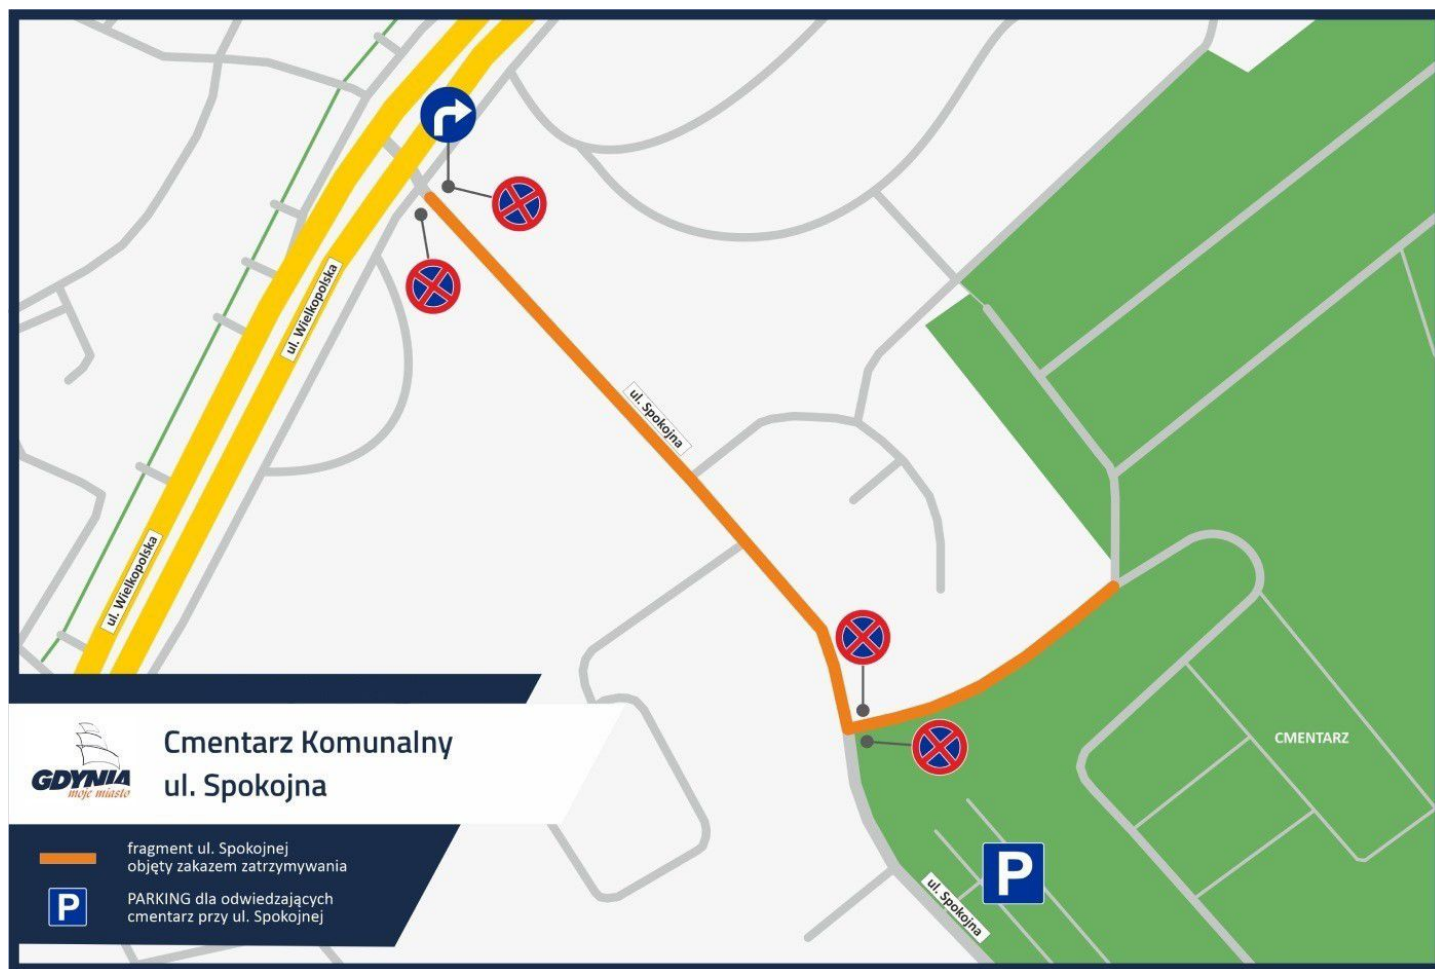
ul. Wielkopolska

ul. Wielkopolska

ul. Spokojna

CMENTARZ

P

ul. Spokojna

GDYNIA
moje miasto

Cmentarz Komunalny
ul. Spokojna

fragment ul. Spokojnej objęty zakazem zatrzymywania

P

PARKING dla odwiedzających cmentarz przy ul. Spokojnej